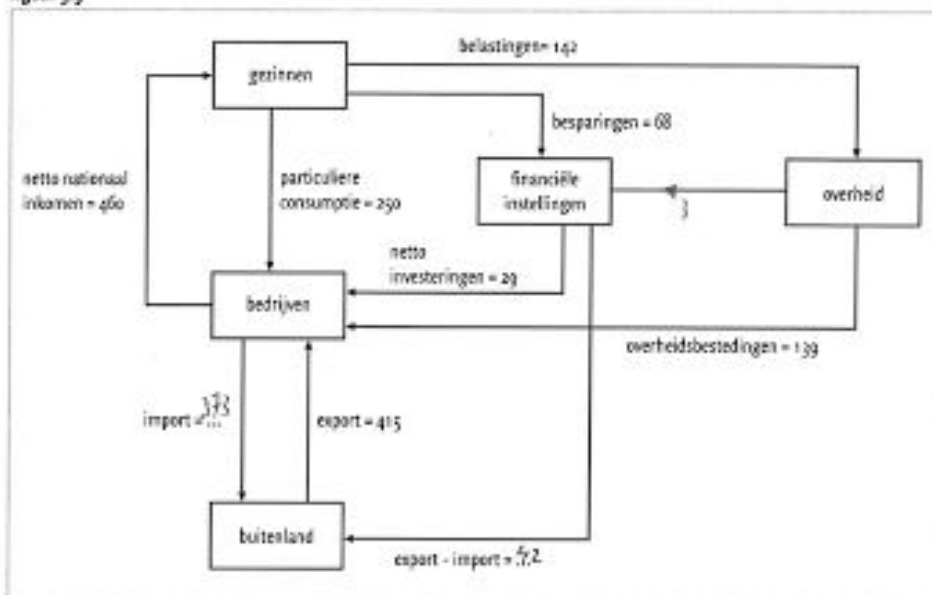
figuur 3.9

gezinnen

belastingen = 142

besparingen = 68

netto nationaal inkomen = 460

particuliere consumptie = 250

financiële instellingen

overheid

3

netto investeringen = 29

bedrijven

overheidsbestedingen = 139

import = 373

export = 415

buitenland

export - import = 42